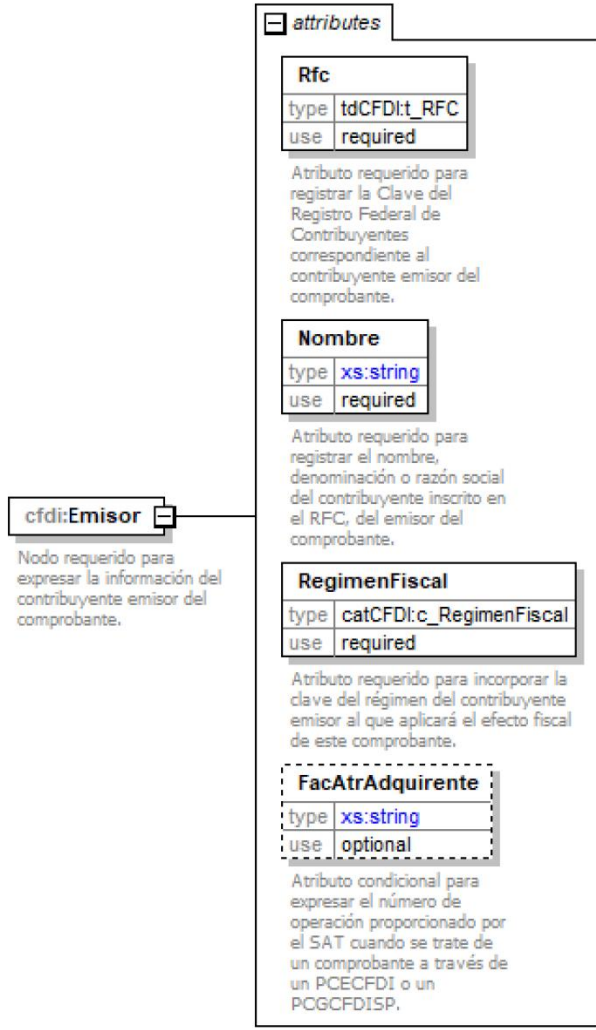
cfdi:Emisor

Nodo requerido para expresar la información del contribuyente emisor del comprobante.

attributes

Rfc

| type | tdCFDI:t_RFC |
|---|---|
| use | required |

Atributo requerido para registrar la Clave del Registro Federal de Contribuyentes correspondiente al contribuyente emisor del comprobante.

Nombre

| type | xs:string |
|---|---|
| use | required |

Atributo requerido para registrar el nombre, denominación o razón social del contribuyente inscrito en el RFC, del emisor del comprobante.

RegimenFiscal

| type | catCFDI:c_RegimenFiscal |
|---|---|
| use | required |

Atributo requerido para incorporar la clave del régimen del contribuyente emisor al que aplicará el efecto fiscal de este comprobante.

FacAtrAdquirente

| type | xs:string |
|---|---|
| use | optional |

Atributo condicional para expresar el número de operación proporcionado por el SAT cuando se trate de un comprobante a través de un PCECFDI o un PCGCFDISP.